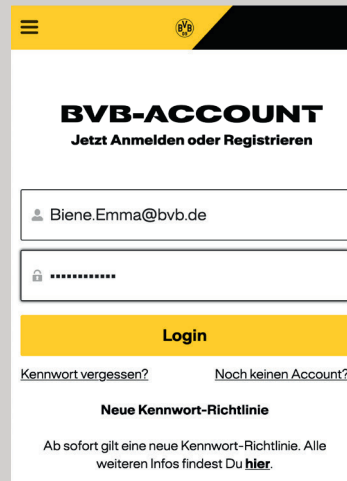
BVB

BVB-ACCOUNT
Jetzt Anmelden oder Registrieren

Biene.Emma@bvb.de

••••••••••••

Login

Kennwort vergessen?

Noch keinen Account?

Neue Kennwort-Richtlinie

Ab sofort gilt eine neue Kennwort-Richtlinie. Alle weiteren Infos findest Du hier.